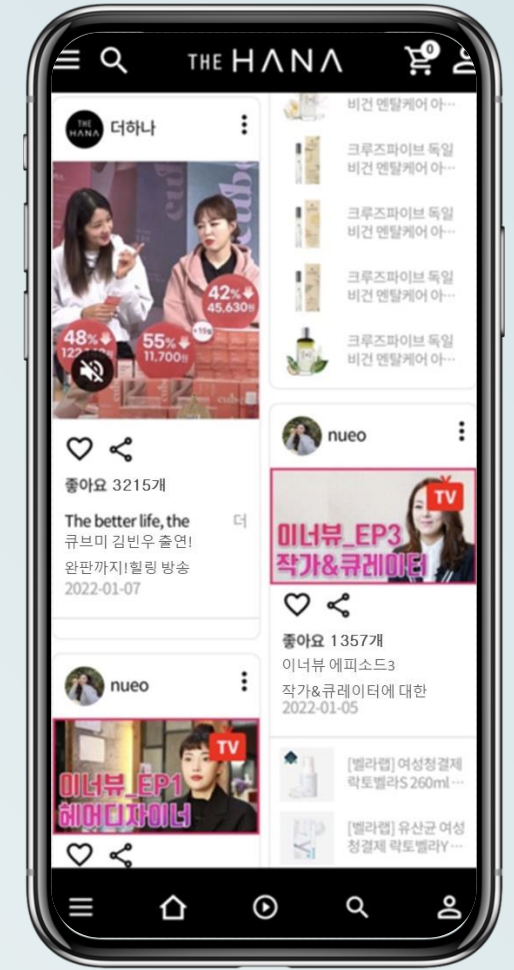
THE HANA

0

THE HANA 더하나

42% 45,630원

48% 122

55% 11,700원

좋아요 3215개

The better life, the 더

큐브미 김빈우 출연!

완판까지!힐링 방송

2022-01-07

nueo

TV

이너뷰_EP1 헤어디자이너

비건 멘탈케어 아…

크루즈파이브 독일 비건 멘탈케어 아…

크루즈파이브 독일 비건 멘탈케어 아…

크루즈파이브 독일 비건 멘탈케어 아…

크루즈파이브 독일 비건 멘탈케어 아…

nueo

TV

이너뷰_EP3 작가&큐레이터

좋아요 1357개

이너뷰 에피소드3

작가&큐레이터에 대한

2022-01-05

[벨라랩] 여성청결제 락토벨라S 260ml …

[벨라랩] 유산균 여성청결제 락토벨라Y…